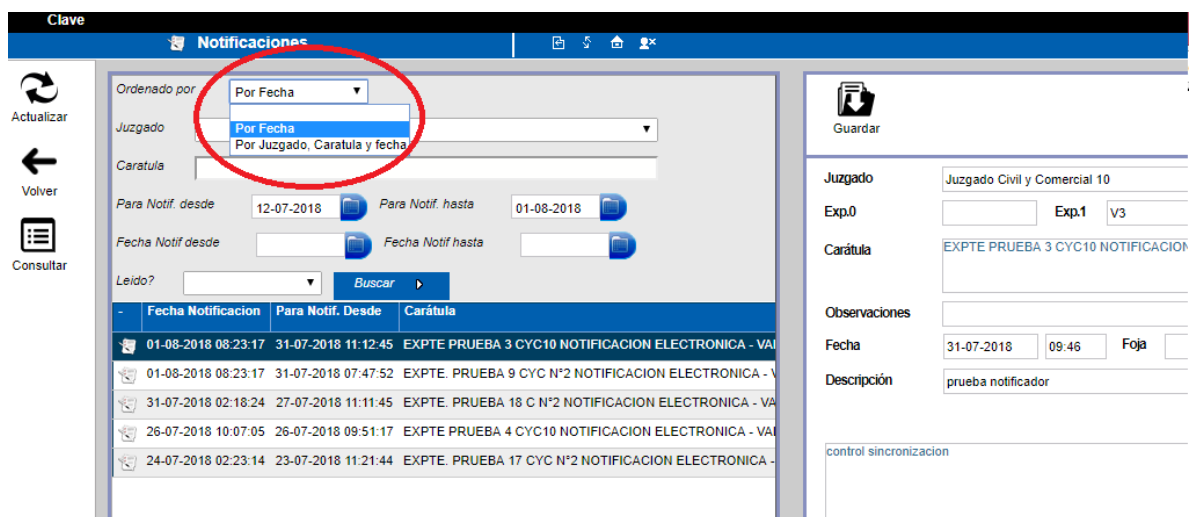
Clave

Notificaciones

Actualizar

Volver

Consultar

Ordenado por Por Fecha

Por Fecha
Por Juzgado, Caratula y fecha

Juzgado

Caratula

Para Notif. desde 12-07-2018 Para Notif. hasta 01-08-2018

Fecha Notif desde Fecha Notif hasta

Leido?

Buscar

| - | Fecha Notificacion | Para Notif. Desde | Carátula |
|---|---|---|---|
| | 01-08-2018 08:23:17 | 31-07-2018 11:12:45 | EXPTE PRUEBA 3 CYC10 NOTIFICACION ELECTRONICA - VA |
| | 01-08-2018 08:23:17 | 31-07-2018 07:47:52 | EXPTE. PRUEBA 9 CYC N°2 NOTIFICACION ELECTRONICA - V |
| | 31-07-2018 02:18:24 | 27-07-2018 11:11:45 | EXPTE. PRUEBA 18 C N°2 NOTIFICACION ELECTRONICA - VA |
| | 26-07-2018 10:07:05 | 26-07-2018 09:51:17 | EXPTE PRUEBA 4 CYC10 NOTIFICACION ELECTRONICA - VA |
| | 24-07-2018 02:23:14 | 23-07-2018 11:21:44 | EXPTE. PRUEBA 17 CYC N°2 NOTIFICACION ELECTRONICA - |

Guardar

Juzgado Juzgado Civil y Comercial 10

Exp.0 Exp.1 V3

Carátula EXPTE PRUEBA 3 CYC10 NOTIFICACION

Observaciones

Fecha 31-07-2018 09:46 Foja

Descripción prueba notificador

control sincronizacion